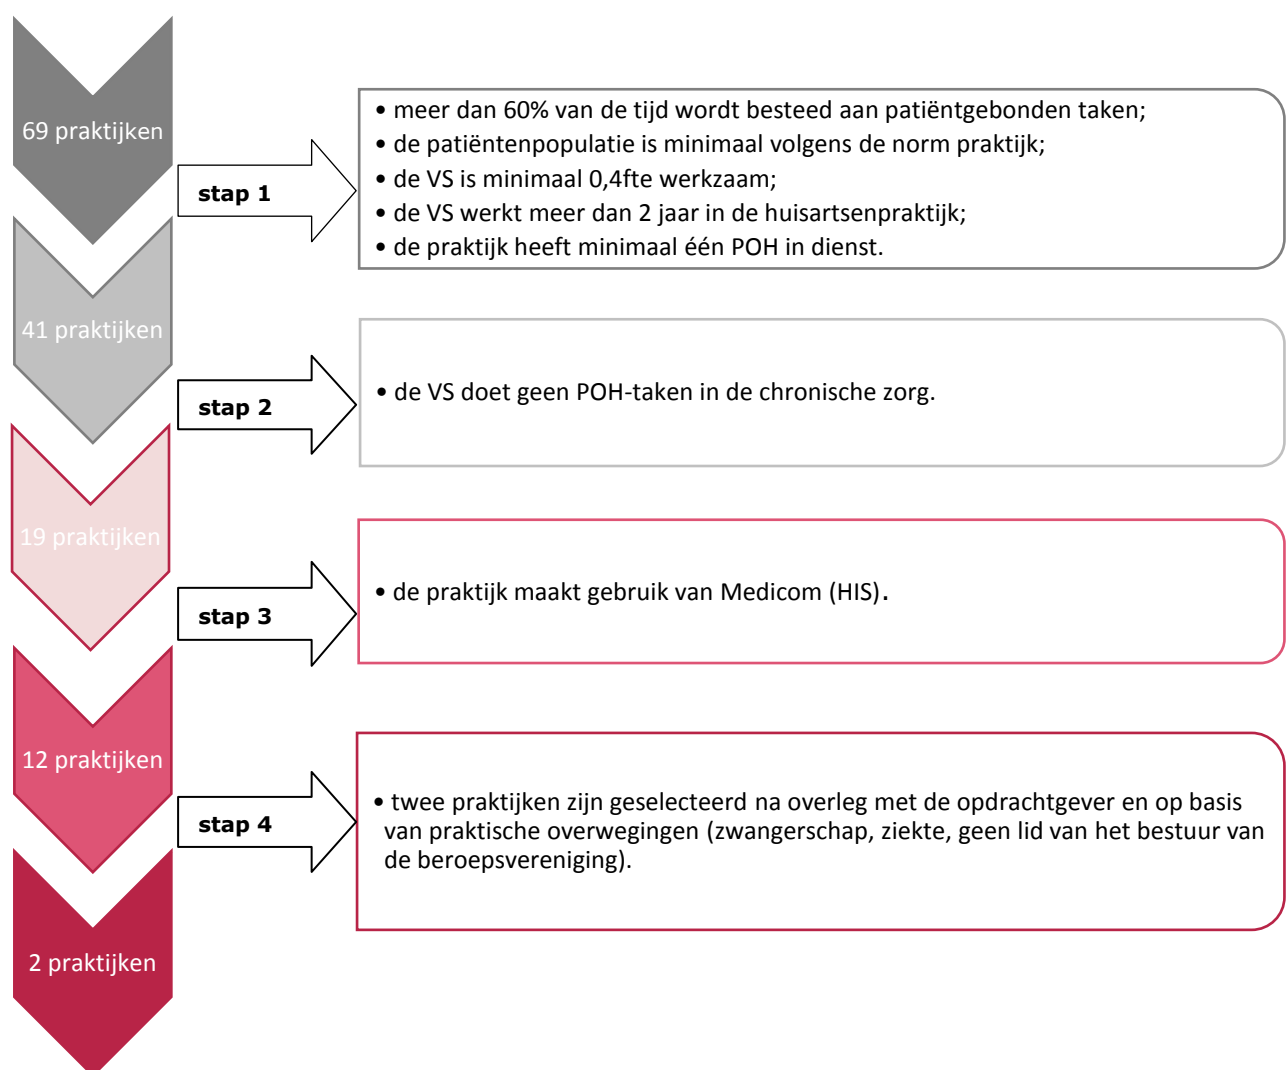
69 praktijken

stap 1

• meer dan 60% van de tijd wordt besteed aan patiëntgebonden taken;
• de patiëntenpopulatie is minimaal volgens de norm praktijk;
• de VS is minimaal 0,4fte werkzaam;
• de VS werkt meer dan 2 jaar in de huisartsenpraktijk;
• de praktijk heeft minimaal één POH in dienst.

41 praktijken

stap 2

• de VS doet geen POH-taken in de chronische zorg.

19 praktijken

stap 3

• de praktijk maakt gebruik van Medicom (HIS).

12 praktijken

stap 4

• twee praktijken zijn geselecteerd na overleg met de opdrachtgever en op basis van praktische overwegingen (zwangerschap, ziekte, geen lid van het bestuur van de beroepsvereniging).

2 praktijken